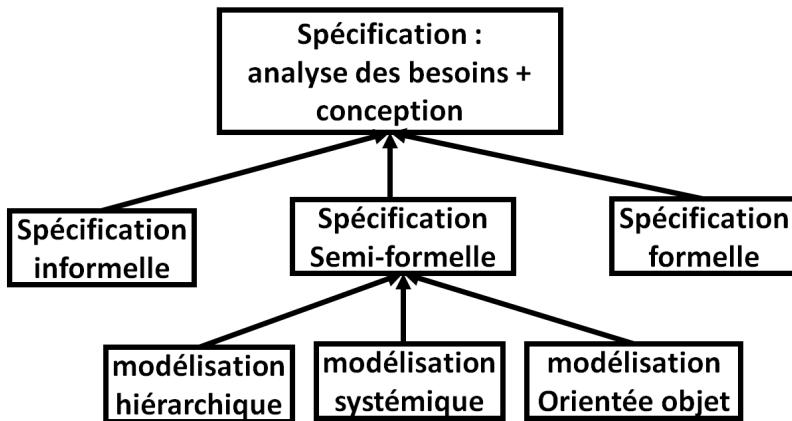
Spécification : analyse des besoins + conception

Spécification informelle

Spécification Semi-formelle

Spécification formelle

modélisation hiérarchique

modélisation systémique

modélisation Orientée objet